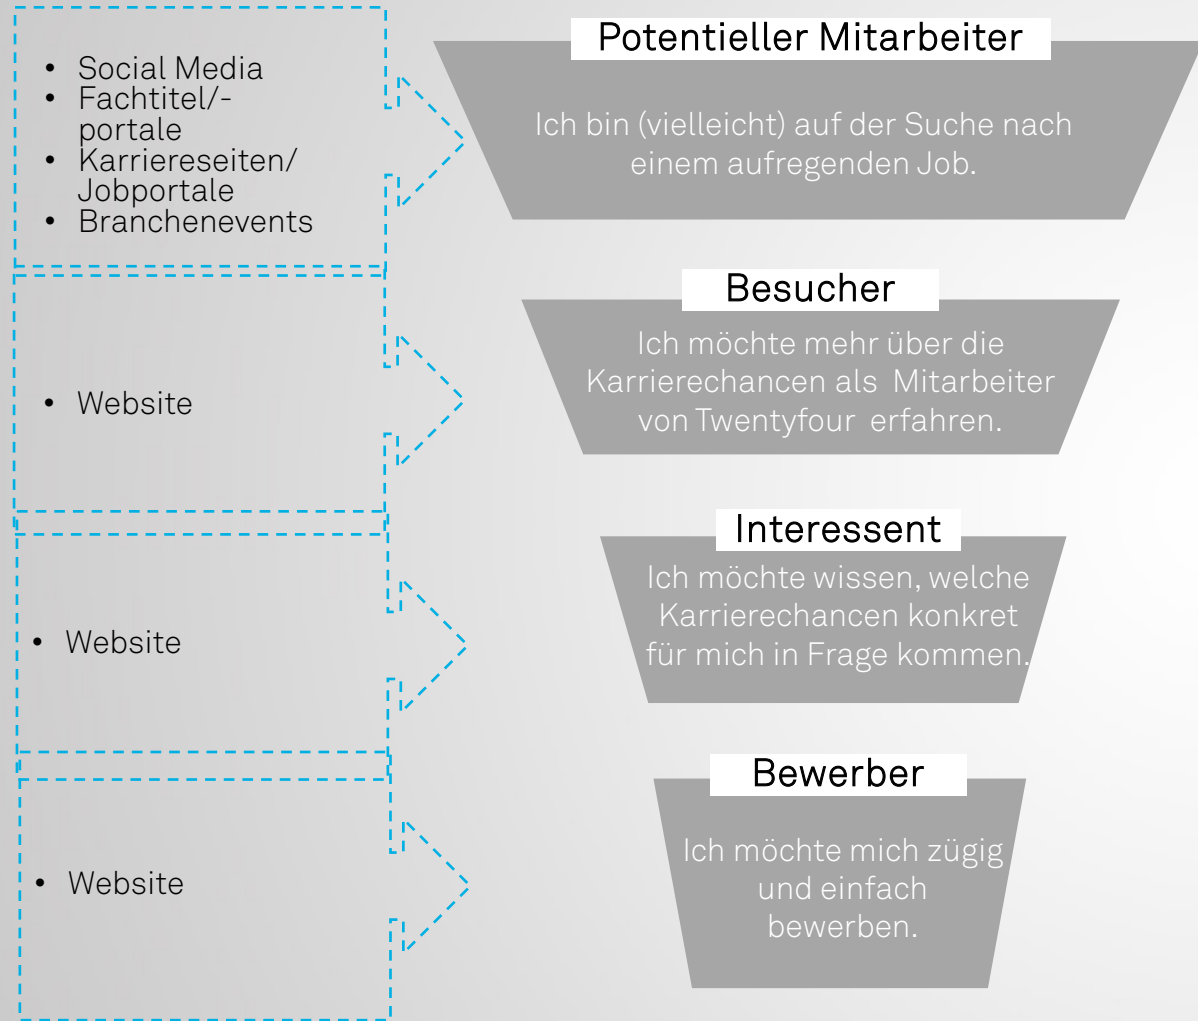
- Social Media
- Fachtitel/-portale
- Karriereseiten/ Jobportale
- Branchenevents

Potentieller Mitarbeiter

Ich bin (vielleicht) auf der Suche nach einem aufregenden Job.

- Website

Besucher

Ich möchte mehr über die Karrierechancen als Mitarbeiter von Twentyfour erfahren.

- Website

Interessent

Ich möchte wissen, welche Karrierechancen konkret für mich in Frage kommen.

- Website

Bewerber

Ich möchte mich zügig und einfach bewerben.